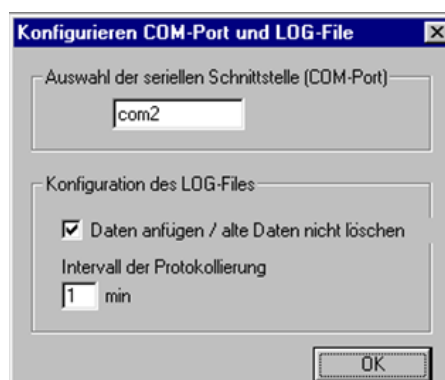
Konfigurieren COM-Port und LOG-File

Auswahl der seriellen Schnittstelle (COM-Port)

com2

Konfiguration des LOG-Files

☑ Daten anfügen / alte Daten nicht löschen

Intervall der Protokollierung

1 min

OK